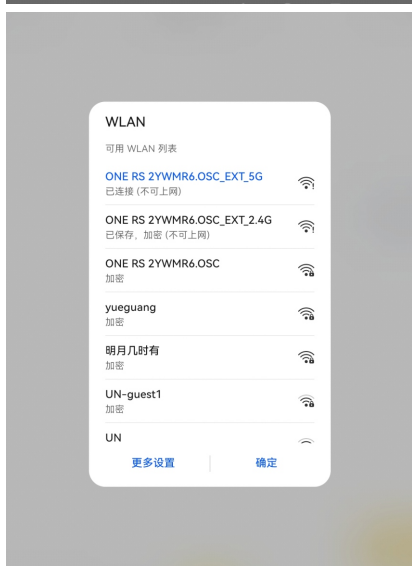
WLAN

可用 WLAN 列表

ONE RS 2YWMR6.OSC_EXT_5G
已连接 (不可上网)

ONE RS 2YWMR6.OSC_EXT_2.4G
已保存，加密 (不可上网)

ONE RS 2YWMR6.OSC
加密

yueguang
加密

明月几时有
加密

UN-guest1
加密

UN

更多设置

确定